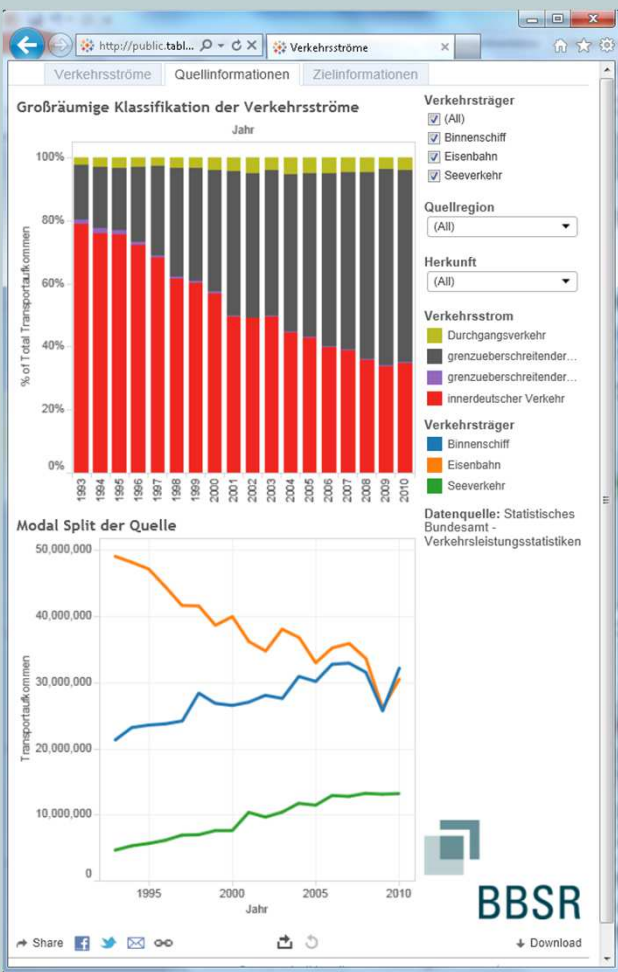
http://public.tabl... Verkehrsströme

Verkehrsströme | Quellinformationen | Zielinformationen

Großräumige Klassifikation der Verkehrsströme

Jahr

100%
80%
60%
40%
20%
0%

% of Total Transportaufkommen

1993 1994 1995 1996 1997 1998 1999 2000 2001 2002 2003 2004 2005 2006 2007 2008 2009 2010

Verkehrsträger
(All)
Binnenschiff
Eisenbahn
Seeverkehr

Quellregion
(All)

Herkunft
(All)

Verkehrsstrom
Durchgangsverkehr
grenzueberschreitender...
grenzueberschreitender...
innerdeutscher Verkehr

Verkehrsträger
Binnenschiff
Eisenbahn
Seeverkehr

Datenquelle: Statistisches Bundesamt - Verkehrsleistungsstatistiken

Modal Split der Quelle

50,000,000
40,000,000
30,000,000
20,000,000
10,000,000
0

Transportaufkommen

1995 2000 2005 2010
Jahr

BBSR

Share

Download